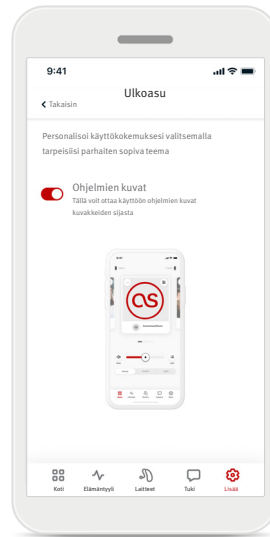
9:41

Ulkoasu

Takaisin

Personalisoi käyttökokemuksesi valitsemalla tarpeisiisi parhaiten sopiva teema

Ohjelmien kuvat
Tällä voit ottaa käyttöön ohjelmien kuvat kuvakkeiden sijasta

Koti
Elämäntyyli
Laitteet
Tuki
Lisää